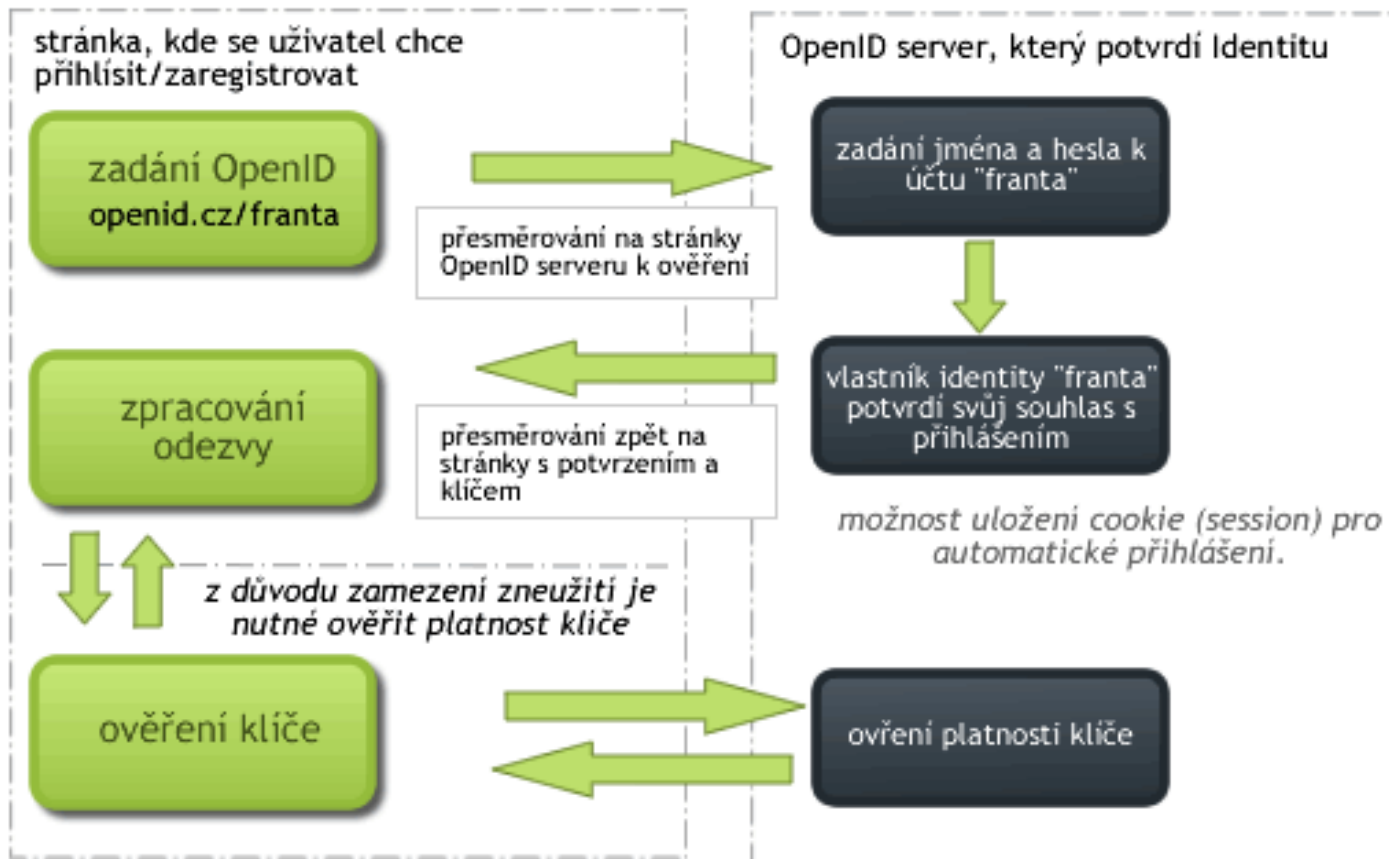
stránka, kde se uživatel chce přihlísit/zaregistrovat

zadání OpenID
openid.cz/franta

přesměrování na stránky OpenID serveru k ověření

zpracování odezvy

přesměrování zpět na stránky s potvrzením a klíčem

z důvodu zamezení zneužiti je nutné ověřit platnost klíče

ověření klíče

OpenID server, který potvrdí Identitu

zadání jména a hesla k účtu "franta"

vlastník identity "franta" potvrdí svůj souhlas s přihlášením

možnost uloženi cookie (session) pro automatické přihlášení.

ovření platnosti klíče